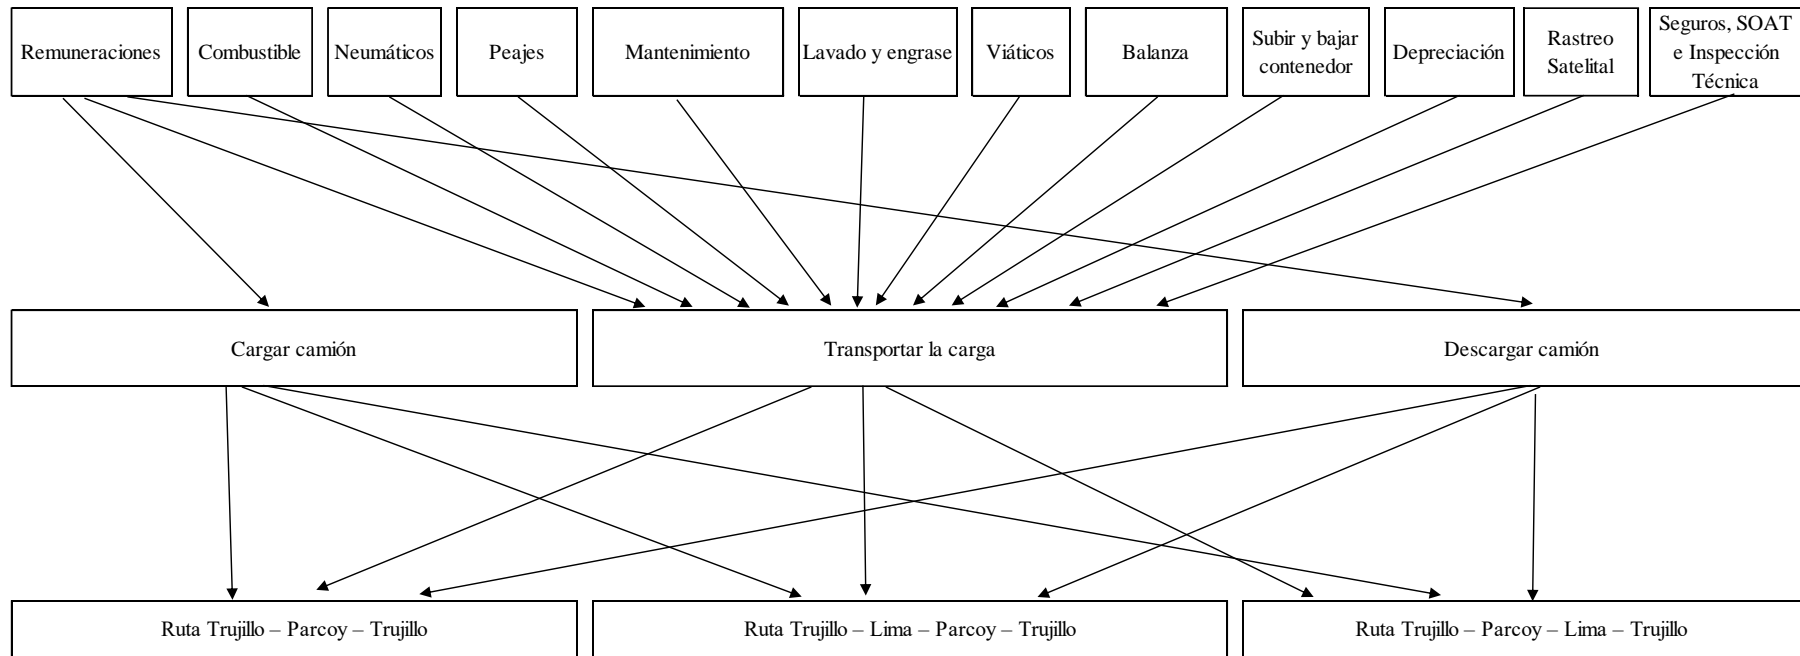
Remuneraciones

Combustible

Neumáticos

Peajes

Mantenimiento

Lavado y engrase

Viáticos

Balanza

Subir y bajar contenedor

Depreciación

Rastreo Satelital

Seguros, SOAT e Inspección Técnica

Cargar camión

Transportar la carga

Descargar camión

Ruta Trujillo – Parcoy – Trujillo

Ruta Trujillo – Lima – Parcoy – Trujillo

Ruta Trujillo – Parcoy – Lima – Trujillo